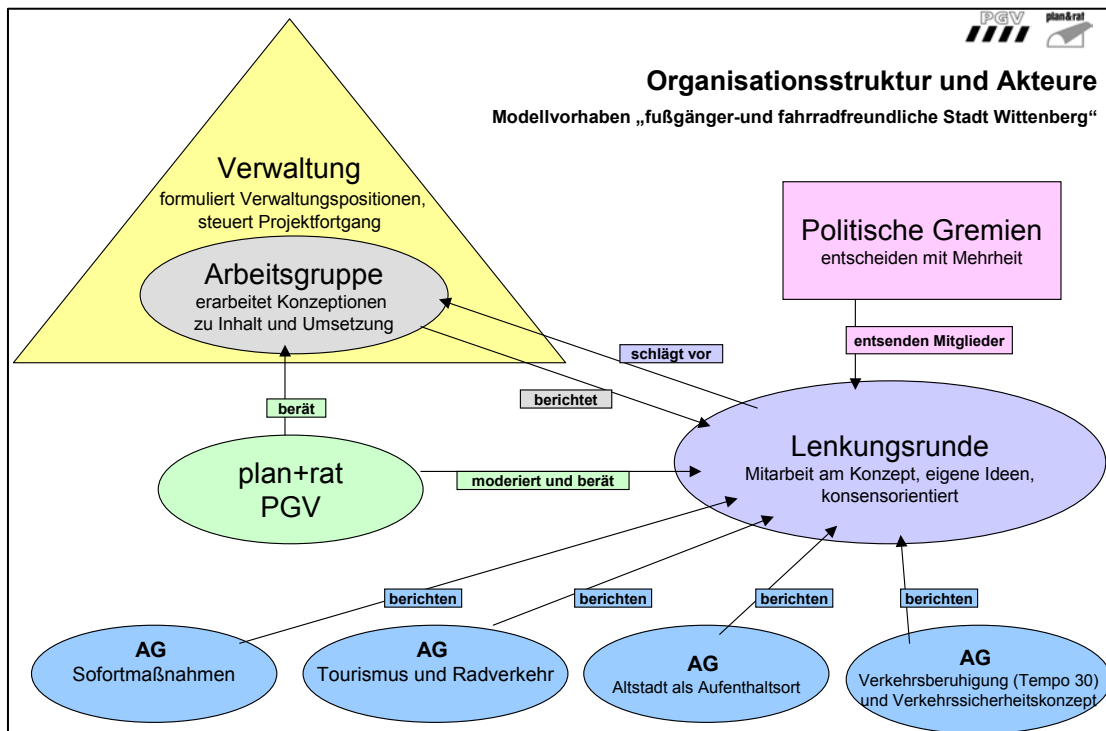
PGV

plan&rat

Organisationsstruktur und Akteure

Modellvorhaben „fußgänger-und fahrradfreundliche Stadt Wittenberg“

Verwaltung
formuliert Verwaltungspositionen, steuert Projektfortgang

Arbeitsgruppe
erarbeitet Konzeptionen zu Inhalt und Umsetzung

Politische Gremien
entscheiden mit Mehrheit

entsenden Mitglieder

schlägt vor

berichtet

berät

Lenkungsrunde
Mitarbeit am Konzept, eigene Ideen, konsensorientiert

plan+rat
PGV

moderiert und berät

berichten

berichten

berichten

berichten

AG
Sofortmaßnahmen

AG
Tourismus und Radverkehr

AG
Altstadt als Aufenthaltsort

AG
Verkehrsberuhigung (Tempo 30) und Verkehrssicherheitskonzept